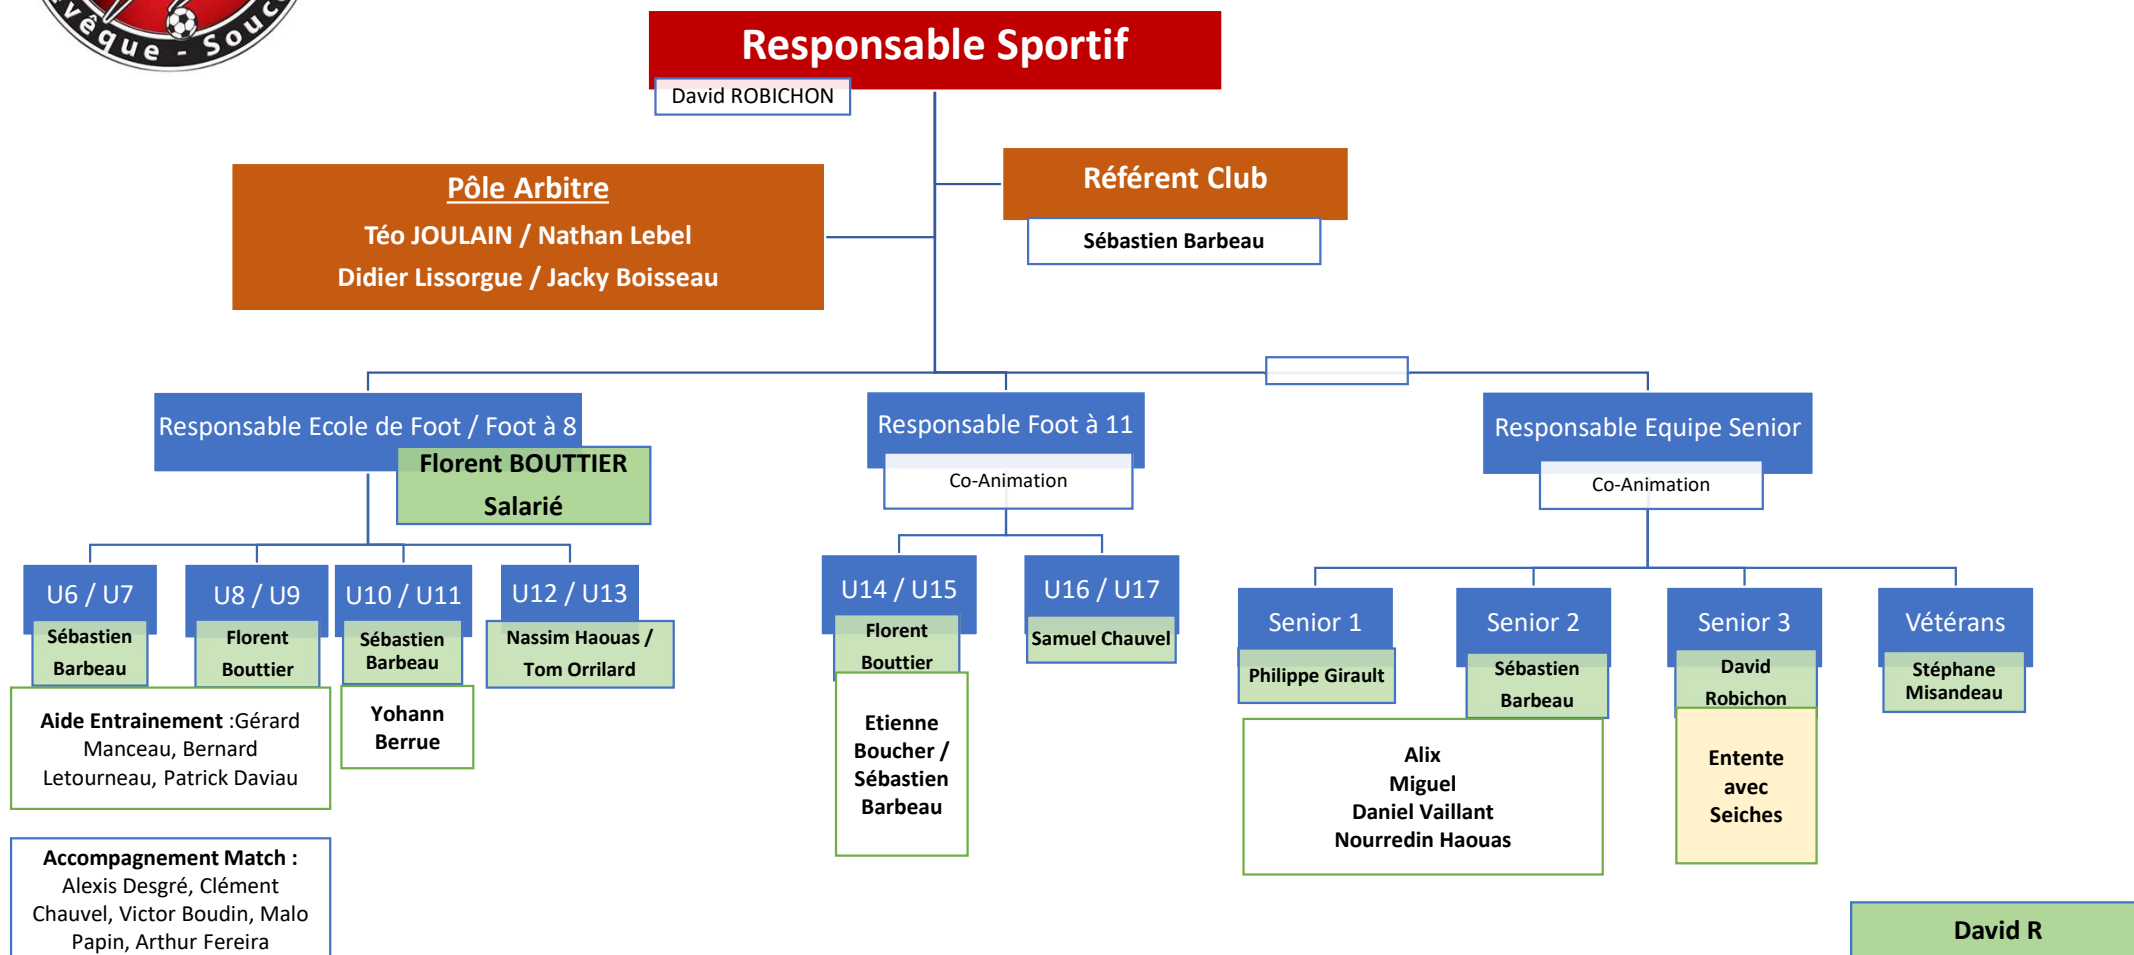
vêque - Souc

Responsable Sportif
David ROBICHON

Pôle Arbitre
Téo JOULAIN / Nathan Lebel
Didier Lissorgue / Jacky Boisseau

Référent Club
Sébastien Barbeau

Responsable Ecole de Foot / Foot à 8
Florent BOUTTIER
Salarié

U6 / U7
Sébastien Barbeau

U8 / U9
Florent Bouttier

U10 / U11
Sébastien Barbeau

U12 / U13
Nassim Haouas / Tom Orrilard

Aide Entrainement :Gérard Manceau, Bernard Letourneau, Patrick Daviau

Yohann Berrue

Accompagnement Match : Alexis Desgré, Clément Chauvel, Victor Boudin, Malo Papin, Arthur Fereira

Responsable Foot à 11
Co-Animation

U14 / U15
Florent Bouttier

Etienne Boucher / Sébastien Barbeau

U16 / U17
Samuel Chauvel

Responsable Equipe Senior
Co-Animation

Senior 1
Philippe Girault

Senior 2
Sébastien Barbeau

Alix
Miguel
Daniel Vaillant
Nourredin Haouas

Senior 3
David Robichon

Entente avec Seiches

Vétérans
Stéphane Misandeau

David R